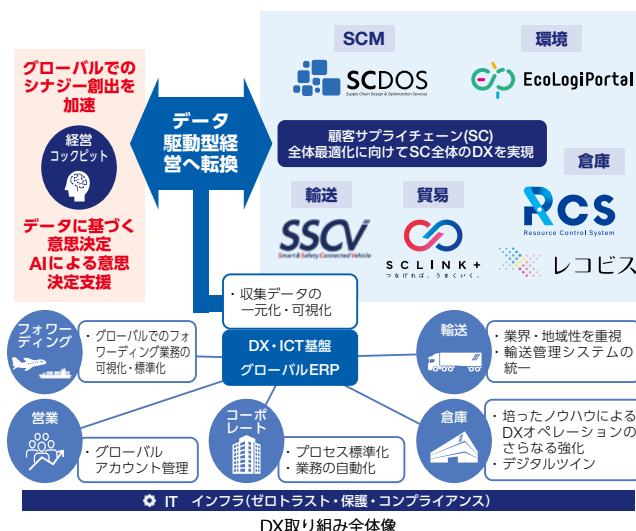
グローバルでのシナジー創出を加速

経営コックピット

データに基づく意思決定
AIによる意思決定支援

データ駆動型経営へ転換

SCM

SCDOS
Supply Chain Design & Optimization Services

環境

EcoLogiPortal

顧客サプライチェーン(SC)全体最適化に向けてSC全体のDXを実現

倉庫

輸送

貿易

SSCV
Smart & Safety Connected Vehicle

SCLINK+
つなげれば、うまくいく。

RCS
Resource Control System

レコビス

・収集データの一元化・可視化

DX・ICT基盤
グローバルERP

フォワーディング

・グローバルでのフォワーディング業務の可視化・標準化

輸送

・業界・地域性を重視
・輸送管理システムの統一

営業

・グローバルアカウント管理

コーポレート

・プロセス標準化
・業務の自動化

倉庫

・培ったノウハウによるDXオペレーションのさらなる強化
・デジタルツイン

IT インフラ(ゼロトラスト・保護・コンプライアンス)

DX取り組み全体像